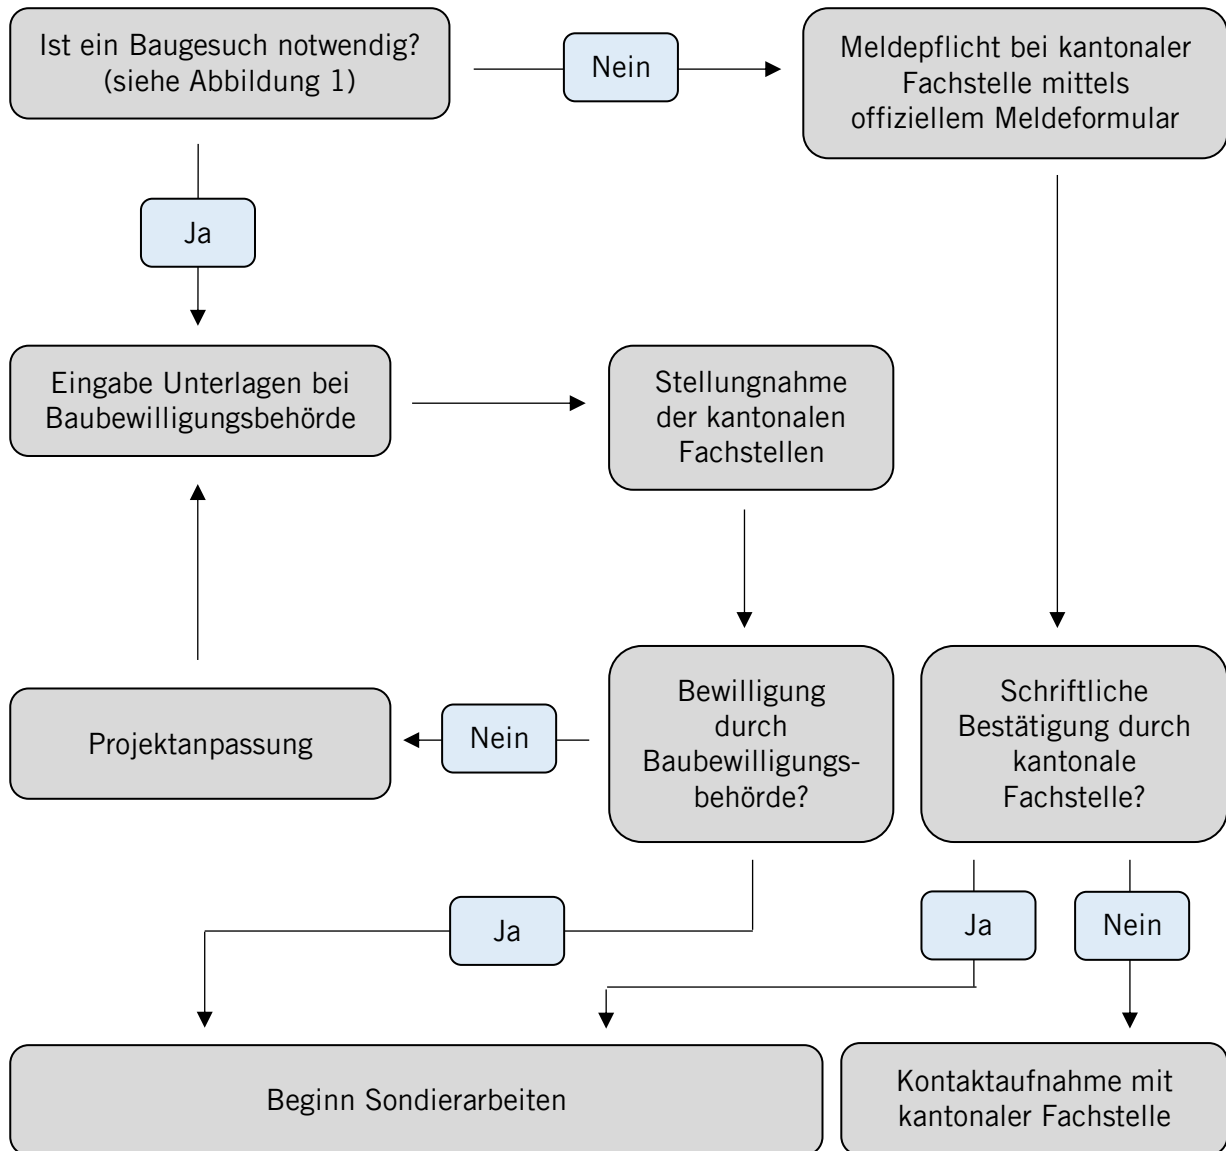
Ist ein Baugesuch notwendig? (siehe Abbildung 1)

Nein

Meldepflicht bei kantonaler Fachstelle mittels offiziellem Meldeformular

Ja

Eingabe Unterlagen bei Baubewilligungsbehörde

Stellungnahme der kantonalen Fachstellen

Projektanpassung

Nein

Bewilligung durch Baubewilligungsbehörde?

Schriftliche Bestätigung durch kantonale Fachstelle?

Ja

Ja

Nein

Beginn Sondierarbeiten

Kontaktaufnahme mit kantonaler Fachstelle